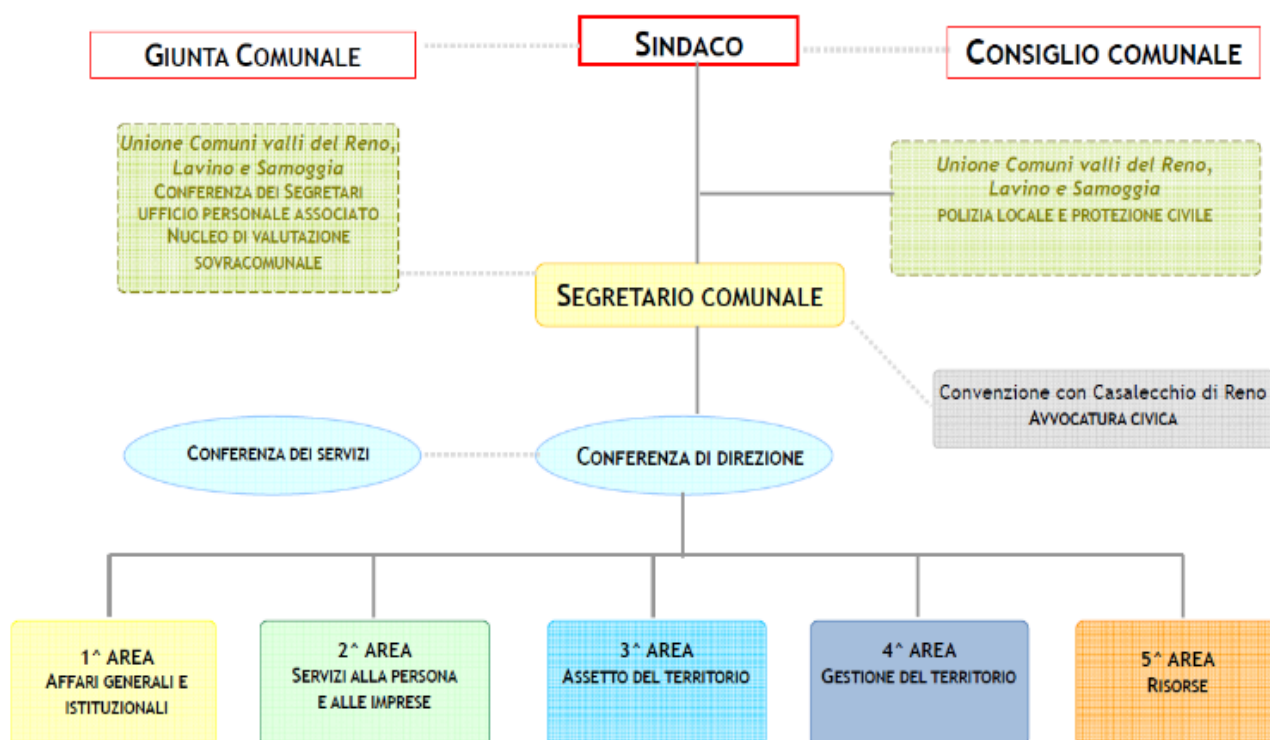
GIUNTA COMUNALE

SINDACO

CONSIGLIO COMUNALE

Unione Comuni valli del Reno, Lavino e Samoggia
CONFERENZA DEI SEGRETARI
UFFICIO PERSONALE ASSOCIATO
NUCLEO DI VALUTAZIONE SOVRACOMUNALE

Unione Comuni valli del Reno, Lavino e Samoggia
POLIZIA LOCALE E PROTEZIONE CIVILE

SEGRETARIO COMUNALE

Convenzione con Casalecchio di Reno
AVVOCATURA CIVICA

CONFERENZA DEI SERVIZI

CONFERENZA DI DIREZIONE

1^ AREA
AFFARI GENERALI E ISTITUZIONALI

2^ AREA
SERVIZI ALLA PERSONA E ALLE IMPRESE

3^ AREA
ASSETTO DEL TERRITORIO

4^ AREA
GESTIONE DEL TERRITORIO

5^ AREA
RISORSE